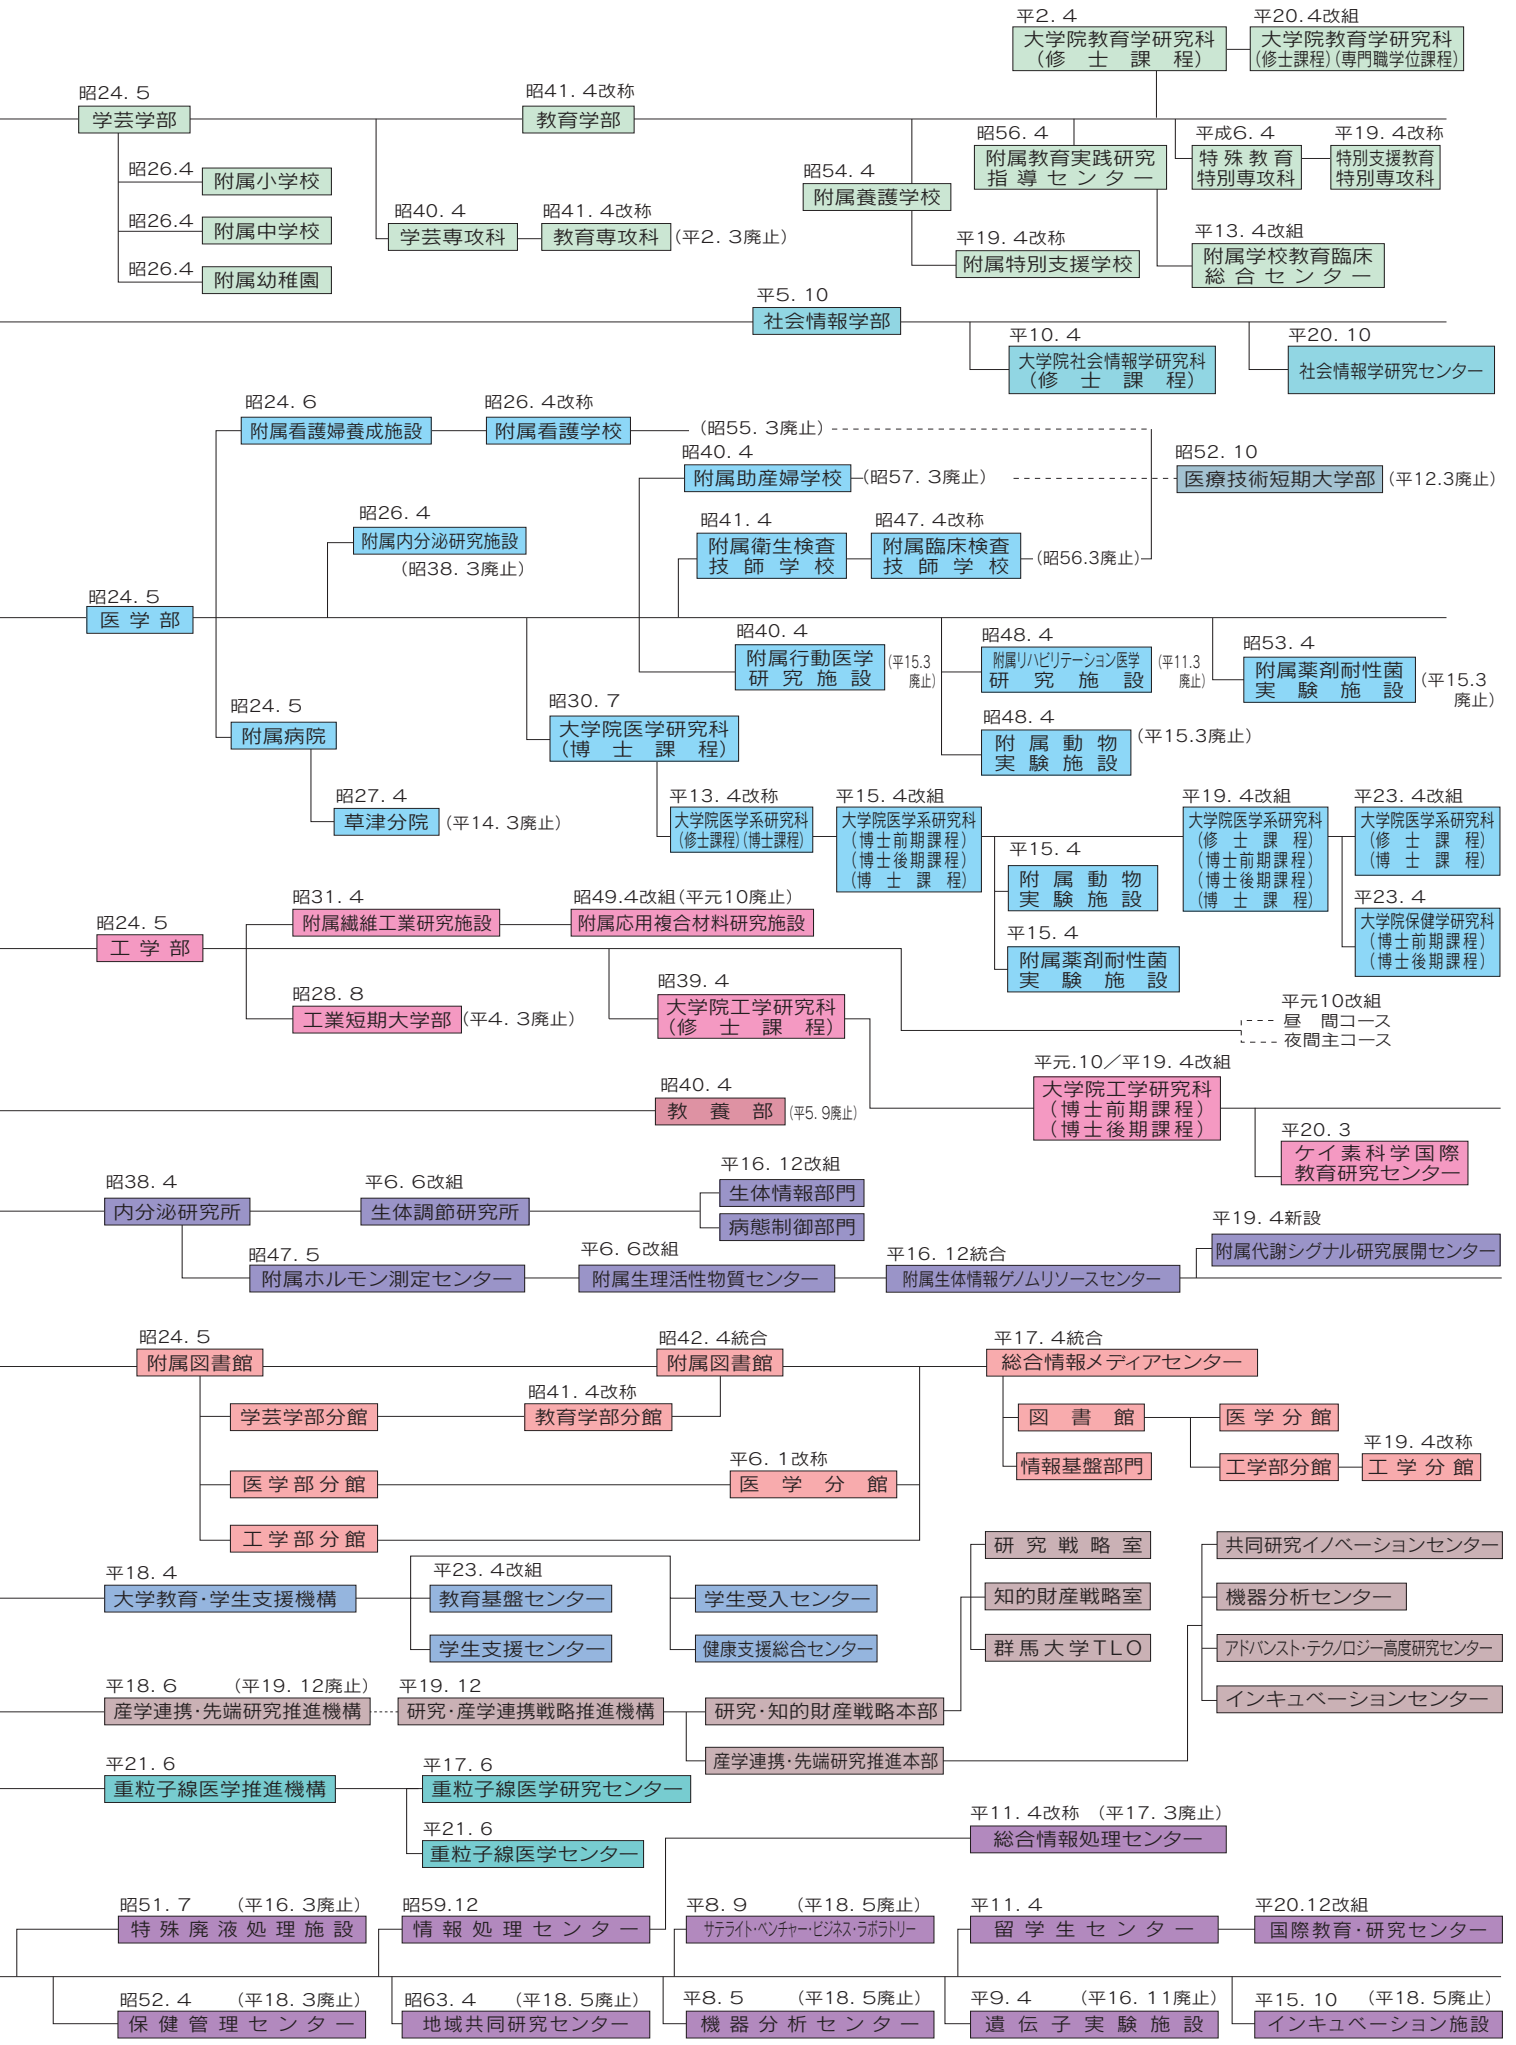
平2. 4
大学院教育学研究科（修士課程）
平20. 4改組
大学院教育学研究科（修士課程）（専門職学位課程）

昭24. 5
学芸学部
昭41. 4改称
教育学部
昭26.4
附属小学校
昭26.4
附属中学校
昭26.4
附属幼稚園
昭40. 4
学芸専攻科
昭41. 4改称
教育専攻科
（平2. 3廃止）
昭54. 4
附属養護学校
平19. 4改称
附属特別支援学校
昭56. 4
附属教育実践研究指導センター
平成6. 4
特殊教育特別専攻科
平19. 4改称
特別支援教育特別専攻科
平13. 4改組
附属学校教育臨床総合センター

平5. 10
社会情報学部
平10. 4
大学院社会情報学研究科（修士課程）
平20. 10
社会情報学研究センター

昭24. 6
附属看護婦養成施設
昭26. 4改称
附属看護学校
（昭55. 3廃止）
昭40. 4
附属助産婦学校
（昭57. 3廃止）
昭52. 10
医療技術短期大学部
（平12.3廃止）
昭26. 4
附属内分泌研究施設
（昭38. 3廃止）
昭41. 4
附属衛生検査技師学校
昭47. 4改称
附属臨床検査技師学校
（昭56.3廃止）
昭24. 5
医学部
昭40. 4
附属行動医学研究施設
（平15.3廃止）
昭48. 4
附属リハビリテーション医学研究施設
（平11.3廃止）
昭53. 4
附属薬剤耐性菌実験施設
（平15.3廃止）
昭48. 4
附属動物実験施設
（平15.3廃止）
昭24. 5
附属病院
昭30. 7
大学院医学研究科（博士課程）
昭27. 4
草津分院
（平14. 3廃止）
平13. 4改称
大学院医学系研究科（修士課程）（博士課程）
平15. 4改組
大学院医学系研究科（博士前期課程）（博士後期課程）（博士課程）
平15. 4
附属動物実験施設
平15. 4
附属薬剤耐性菌実験施設
平19. 4改組
大学院医学系研究科（修士課程）（博士前期課程）（博士後期課程）（博士課程）
平23. 4改組
大学院医学系研究科（修士課程）（博士課程）
平23. 4
大学院保健学研究科（博士前期課程）（博士後期課程）

昭31. 4
附属繊維工業研究施設
昭49.4改組（平元10廃止）
附属応用複合材料研究施設
昭24. 5
工学部
昭28. 8
工業短期大学部
（平4. 3廃止）
昭39. 4
大学院工学研究科（修士課程）
平元10改組
昼間コース
夜間主コース
平元.10／平19. 4改組
大学院工学研究科（博士前期課程）（博士後期課程）
昭40. 4
教養部
（平5. 9廃止）
平20. 3
ケイ素科学国際教育研究センター

昭38. 4
内分泌研究所
平6. 6改組
生体調節研究所
平16. 12改組
生体情報部門
病態制御部門
昭47. 5
附属ホルモン測定センター
平6. 6改組
附属生理活性物質センター
平16. 12統合
附属生体情報ゲノムリソースセンター
平19. 4新設
附属代謝シグナル研究展開センター

昭24. 5
附属図書館
昭42. 4統合
附属図書館
平17. 4統合
総合情報メディアセンター
学芸学部分館
昭41. 4改称
教育学部分館
医学部分館
平6. 1改称
医学分館
工学部分館
図書館
医学分館
情報基盤部門
工学部分館
平19. 4改称
工学分館

平18. 4
大学教育・学生支援機構
平23. 4改組
教育基盤センター
学生支援センター
学生受入センター
健康支援総合センター
研究戦略室
知的財産戦略室
群馬大学TLO
共同研究イノベーションセンター
機器分析センター
アドバンスト・テクノロジー高度研究センター
インキュベーションセンター
平18. 6
（平19. 12廃止）
産学連携・先端研究推進機構
平19. 12
研究・産学連携戦略推進機構
研究・知的財産戦略本部
産学連携・先端研究推進本部

平21. 6
重粒子線医学推進機構
平17. 6
重粒子線医学研究センター
平21. 6
重粒子線医学センター

平11. 4改称 （平17. 3廃止）
総合情報処理センター
昭51. 7 （平16. 3廃止）
特殊廃液処理施設
昭59.12
情報処理センター
平8. 9 （平18. 5廃止）
サテライト・ベンチャー・ビジネス・ラボラトリー
平11. 4
留学生センター
平20.12改組
国際教育・研究センター
昭52. 4 （平18. 3廃止）
保健管理センター
昭63. 4 （平18. 5廃止）
地域共同研究センター
平8. 5 （平18. 5廃止）
機器分析センター
平9. 4 （平16. 11廃止）
遺伝子実験施設
平15. 10 （平18. 5廃止）
インキュベーション施設